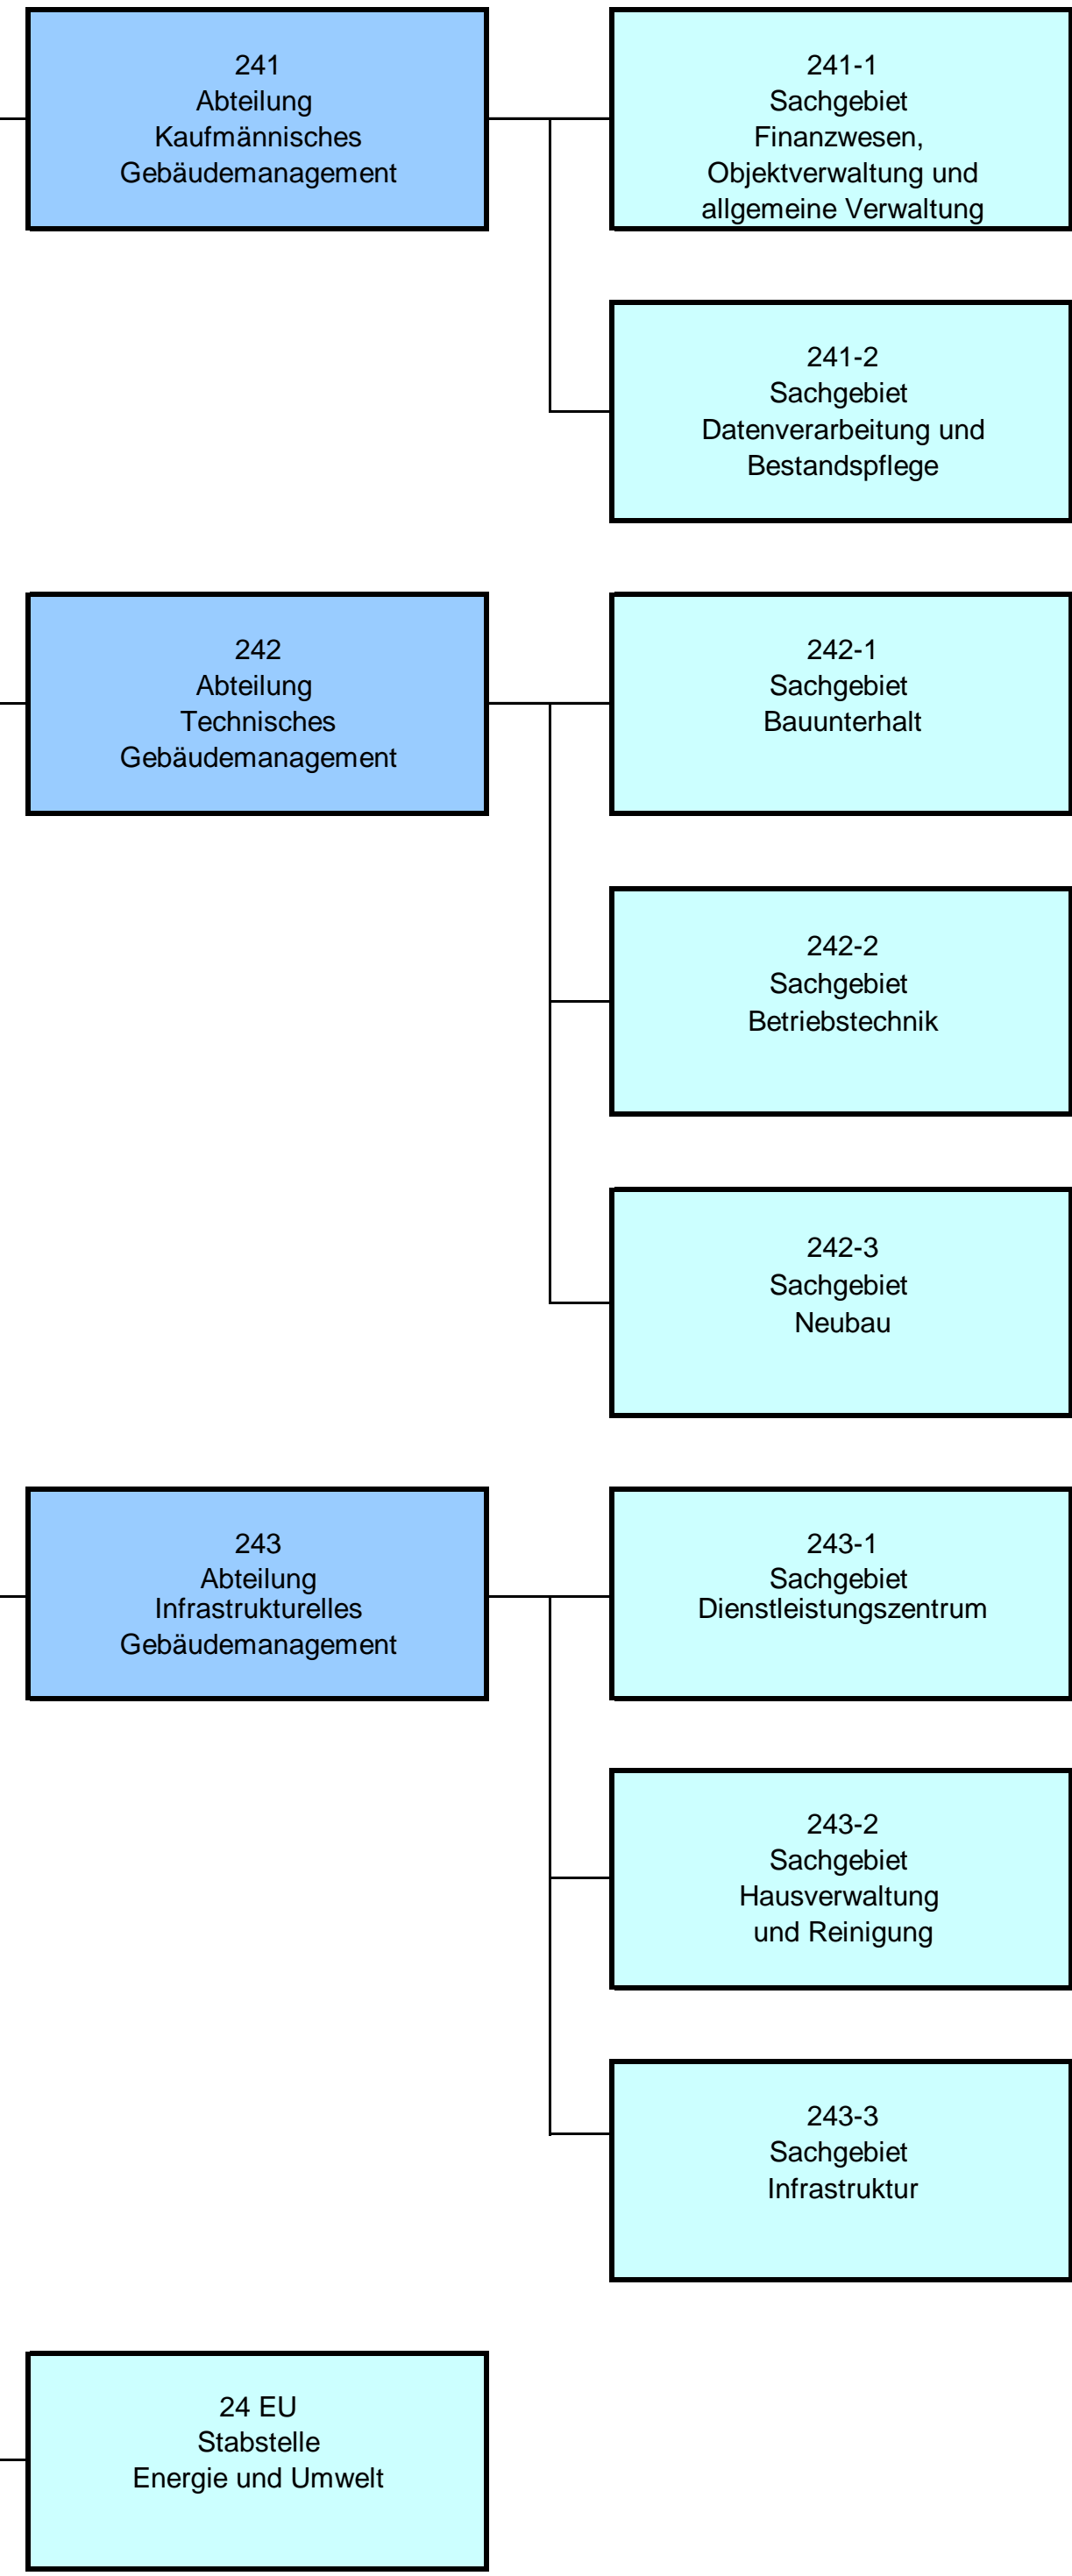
241
Abteilung
Kaufmännisches
Gebäudemanagement

241-1
Sachgebiet
Finanzwesen,
Objektverwaltung und
allgemeine Verwaltung

241-2
Sachgebiet
Datenverarbeitung und
Bestandspflege

242
Abteilung
Technisches
Gebäudemanagement

242-1
Sachgebiet
Bauunterhalt

242-2
Sachgebiet
Betriebstechnik

242-3
Sachgebiet
Neubau

243
Abteilung
Infrastrukturelles
Gebäudemanagement

243-1
Sachgebiet
Dienstleistungszentrum

243-2
Sachgebiet
Hausverwaltung
und Reinigung

243-3
Sachgebiet
Infrastruktur

24 EU
Stabstelle
Energie und Umwelt